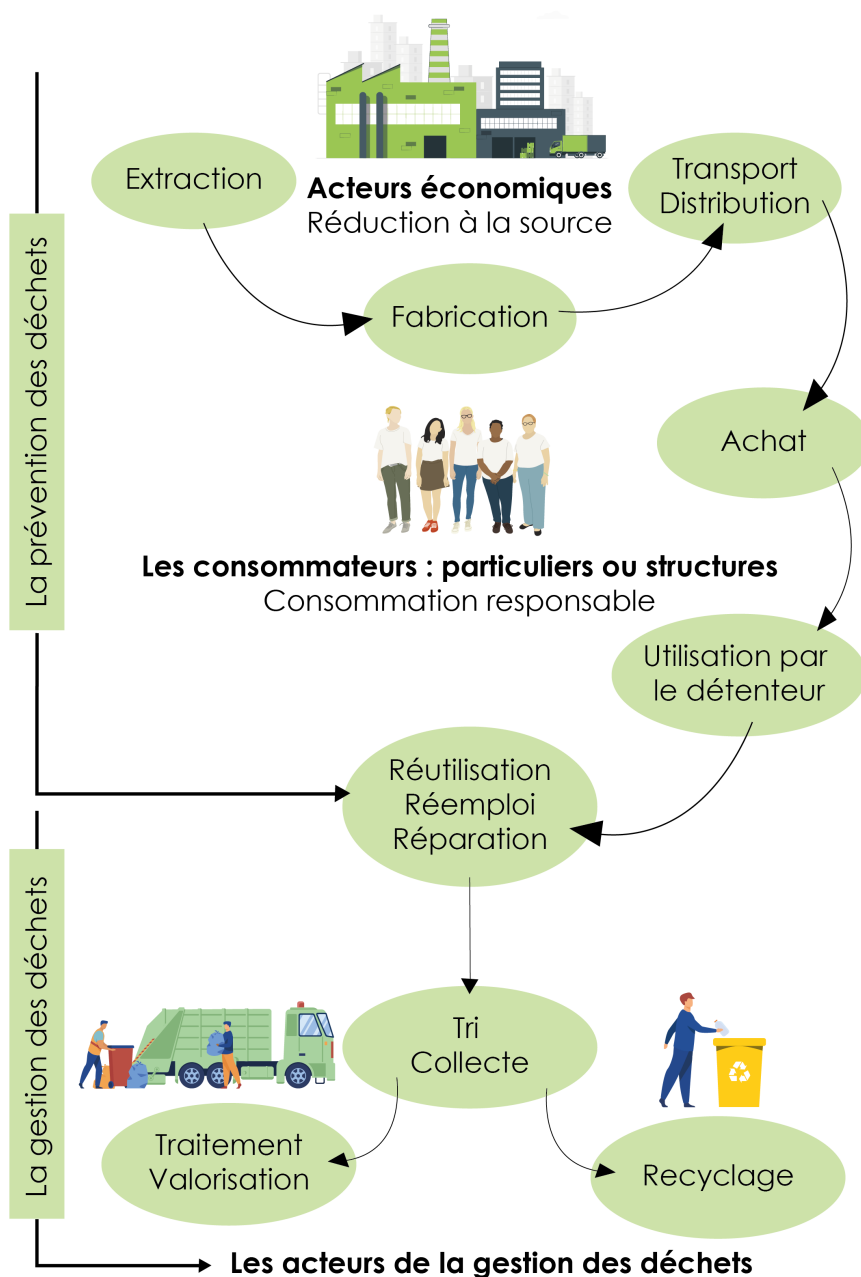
Acteurs économiques
Réduction à la source

Extraction

Fabrication

Transport
Distribution

Achat

La prévention des déchets

Les consommateurs : particuliers ou structures
Consommation responsable

Utilisation par le détenteur

Réutilisation
Réemploi
Réparation

La gestion des déchets

Tri
Collecte

Traitement
Valorisation

Recyclage

Les acteurs de la gestion des déchets